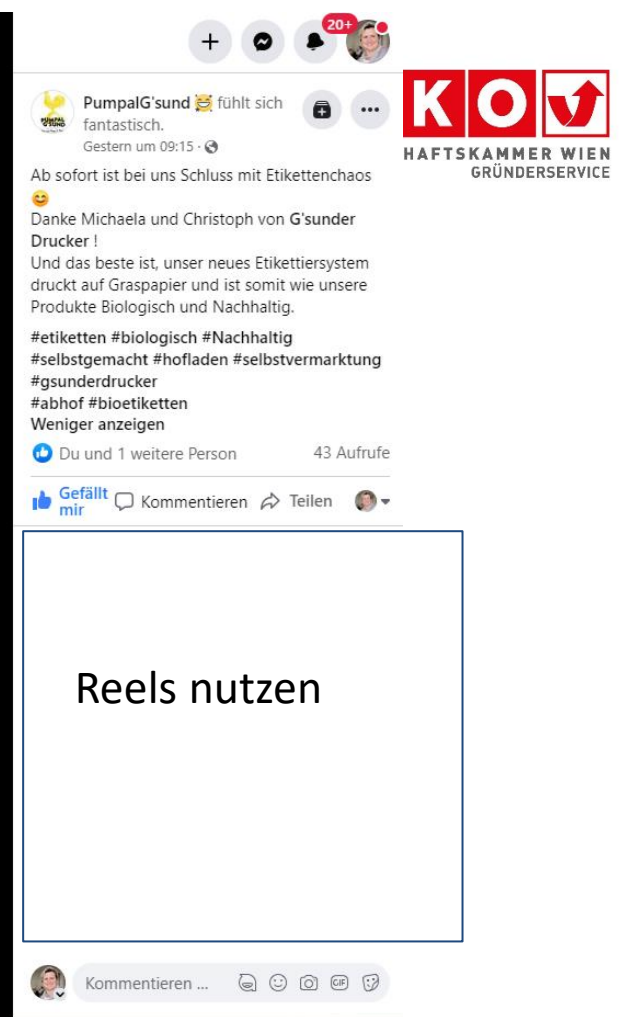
+ 20+

PumpalG'sund 😆 fühlt sich fantastisch.
Gestern um 09:15 ·

K O

HAFTSKAMMER WIEN
GRÜNDERSERVICE

Ab sofort ist bei uns Schluss mit Etikettenchaos 😊
Danke Michaela und Christoph von G'sunder Drucker !
Und das beste ist, unser neues Etikettiersystem druckt auf Graspapier und ist somit wie unsere Produkte Biologisch und Nachhaltig.

#etiketten #biologisch #Nachhaltig #selbstgemacht #hofladen #selbstvermarktung #gsunderdrucker #abhof #bioetiketten
Weniger anzeigen

Du und 1 weitere Person 43 Aufrufe

Gefällt mir Kommentieren Teilen

Reels nutzen

Kommentieren ...